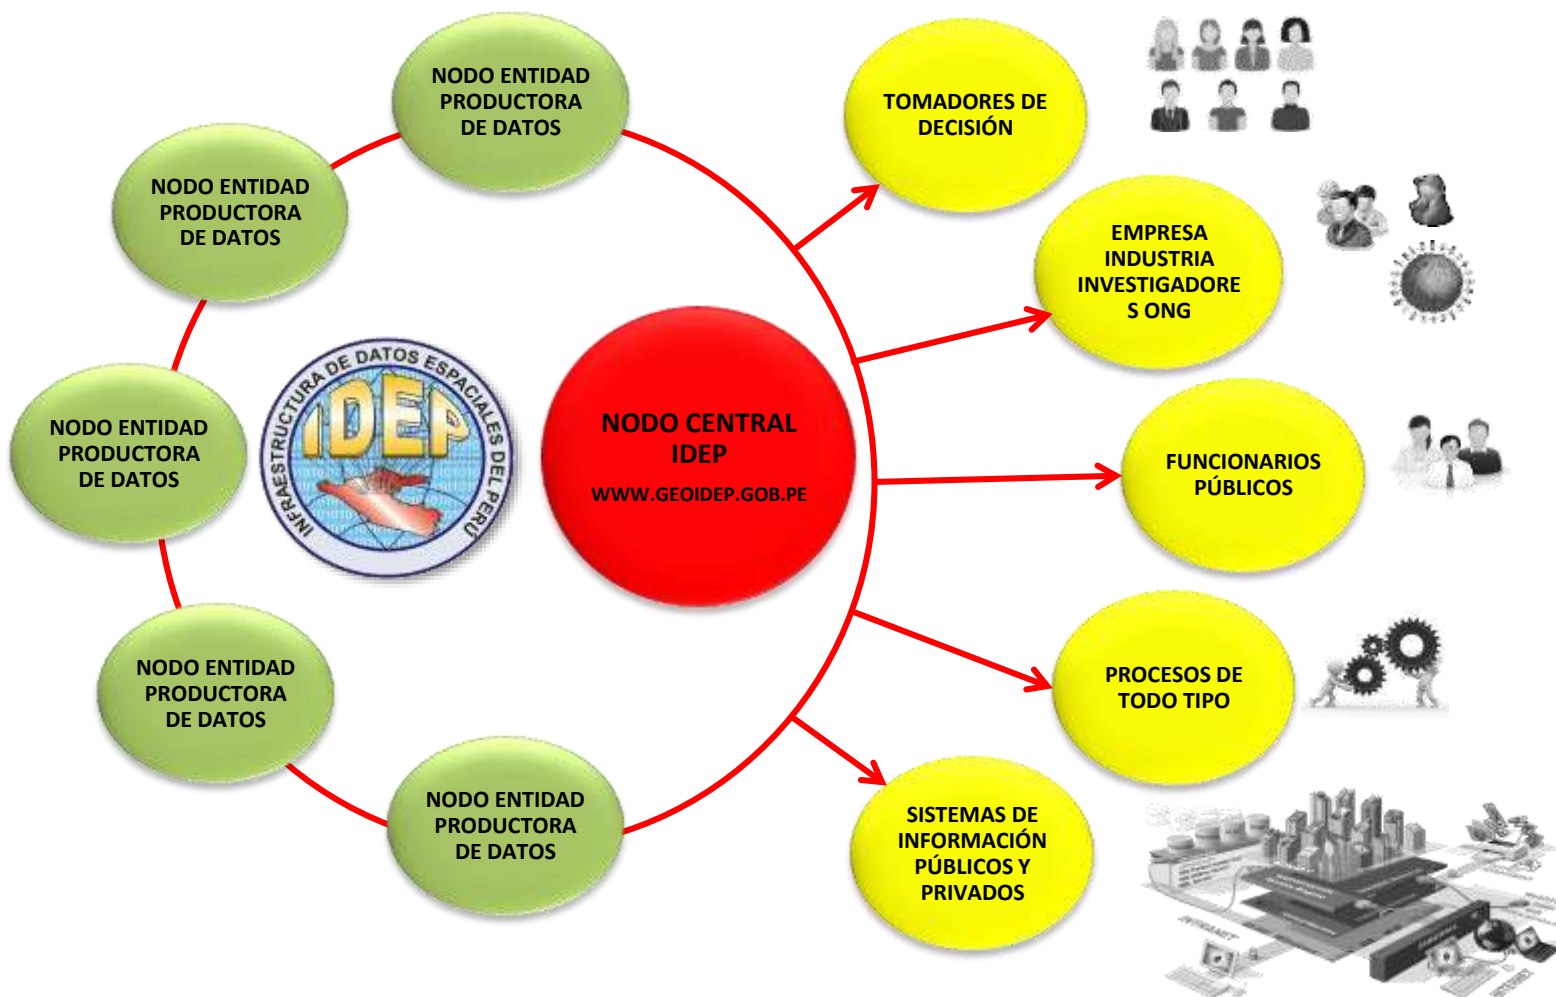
NODO ENTIDAD PRODUCTORA DE DATOS

NODO ENTIDAD PRODUCTORA DE DATOS

NODO ENTIDAD PRODUCTORA DE DATOS

NODO ENTIDAD PRODUCTORA DE DATOS

NODO ENTIDAD PRODUCTORA DE DATOS

INFRAESTRUCTURA DE DATOS ESPACIALES DEL PERU
IDEP

NODO CENTRAL IDEP
WWW.GEOIDEP.GOB.PE

TOMADORES DE DECISIÓN

EMPRESA INDUSTRIA INVESTIGADORES ONG

FUNCIONARIOS PÚBLICOS

PROCESOS DE TODO TIPO

SISTEMAS DE INFORMACIÓN PÚBLICOS Y PRIVADOS